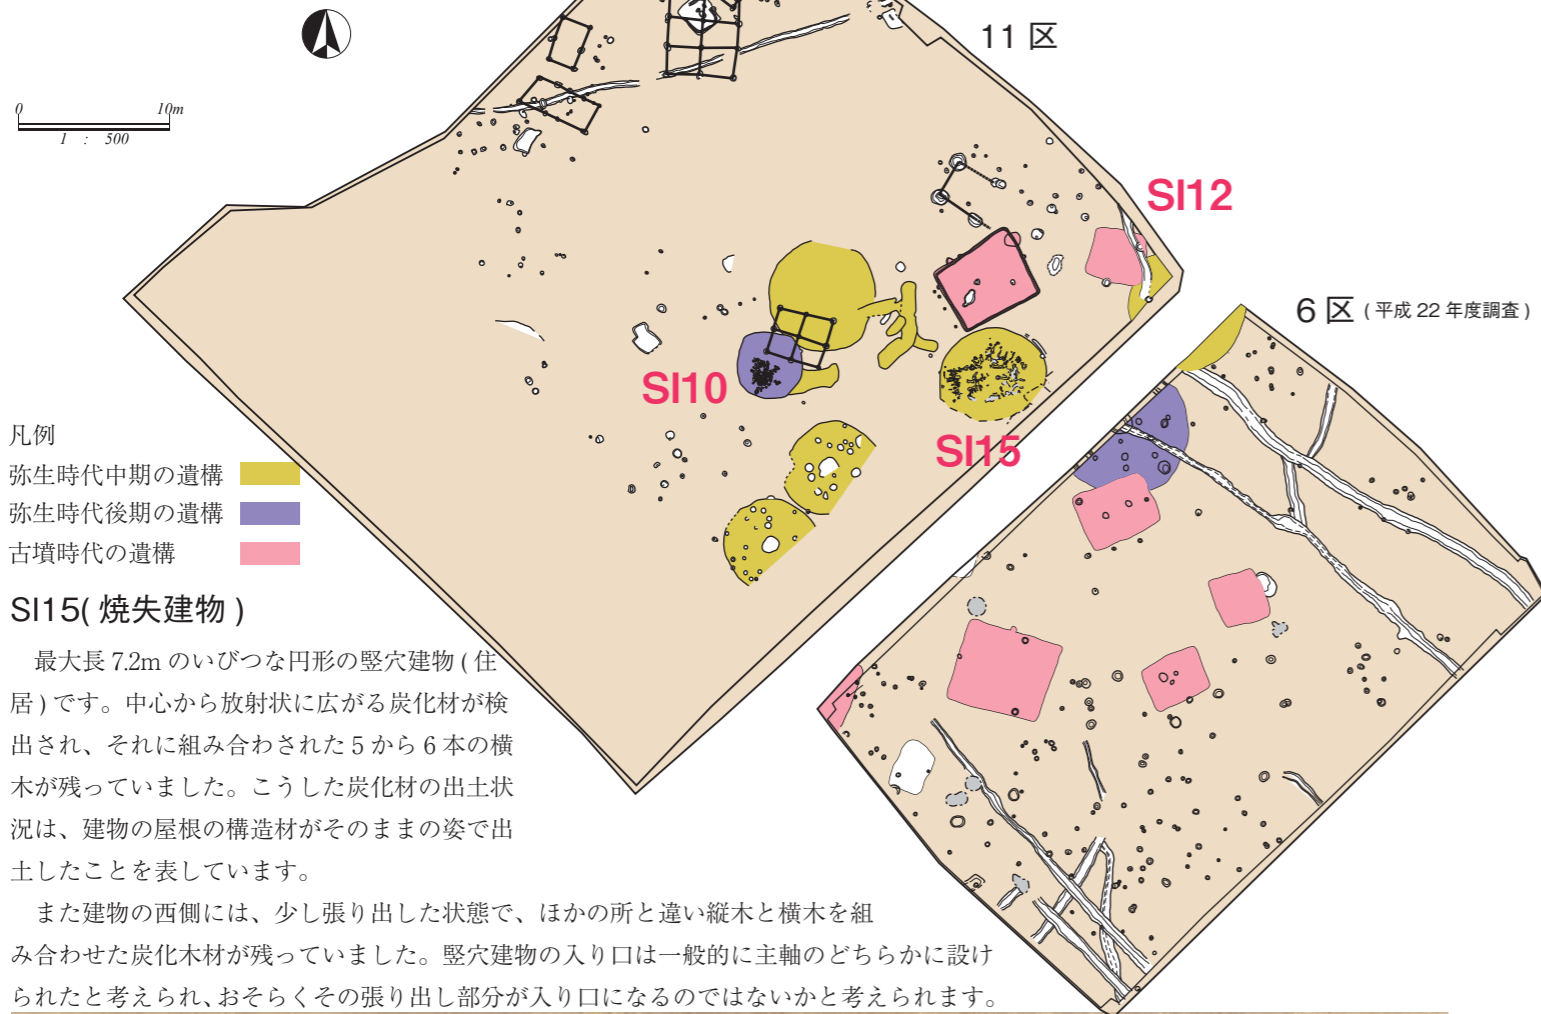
0 10m
1 : 500

11 区

SI12

6 区 ( 平成 22 年度調査 )

SI10

SI15

凡例
弥生時代中期の遺構
弥生時代後期の遺構
古墳時代の遺構

SI15( 焼失建物 )

最大長 7.2m のいびつな円形の竪穴建物 ( 住居 ) です。中心から放射状に広がる炭化材が検出され、それに組み合わされた 5 から 6 本の横木が残っていました。こうした炭化材の出土状況は、建物の屋根の構造材がそのままの姿で出土したことを表しています。

また建物の西側には、少し張り出した状態で、ほかの所と違い縦木と横木を組み合わせた炭化木材が残っていました。竪穴建物の入り口は一般的に主軸のどちらかに設けられたと考えられ、おそらくその張り出し部分が入り口になるのではないかと考えられます。